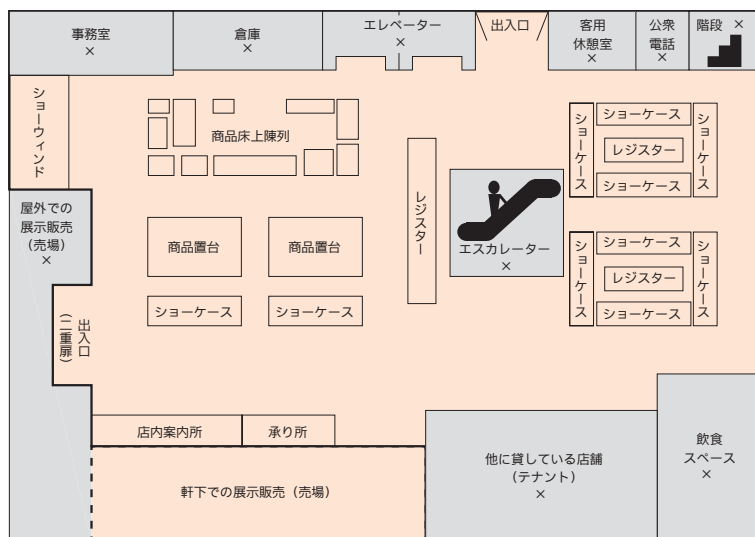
事務室
×

倉庫
×

エレベーター
×

出入口

客用
休憩室
×

公衆
電話
×

階段 ×

ショーウィンド

商品床上陳列

ショーケース

ショーケース

レジスター

ショーケース

ショーケース

屋外での
展示販売
（売場）
×

レジスター

エスカレーター
×

商品置台

商品置台

ショーケース

ショーケース

レジスター

ショーケース

ショーケース

ショーケース

ショーケース

出入口
（二重扉）

店内案内所

承り所

他に貸している店舗
（テナント）
×

飲食
スペース
×

軒下での展示販売（売場）